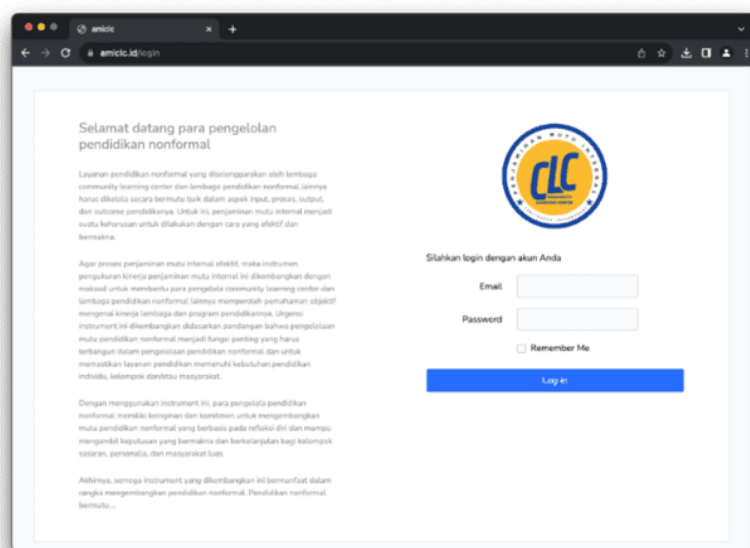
amiclc

amiclc.id/login

Selamat datang para pengelolan pendidikan nonformal

Layanan pendidikan nonformal yang diselenggarakan oleh lembaga community learning center dan lembaga pendidikan nonformal lainnya harus dikelola secara bermutu baik dalam aspek input, proses, output, dan outcome pendidikannya. Untuk ini, penjaminan mutu internal menjadi suatu keharusan untuk dilakukan dengan cara yang efektif dan bermakna.

Agar proses penjaminan mutu internal efektif, maka instrumen pengukuran kinerja penjaminan mutu internal ini dikembangkan dengan maksud untuk membantu para pengelola community learning center dan lembaga pendidikan nonformal lainnya memperoleh pemahaman objektif mengenai kinerja lembaga dan program pendidikannya. Urgensi instrument ini dikembangkan didasarkan pandangan bahwa pengelolaan mutu pendidikan nonformal menjadi fungsi penting yang harus terbangun dalam pengelolaan pendidikan nonformal dan untuk memastikan layanan pendidikan memenuhi kebutuhan pendidikan individu, kelompok dan/atau masyarakat.

Dengan menggunakan instrument ini, para pengelola pendidikan nonformal memiliki keinginan dan komitmen untuk mengembangkan mutu pendidikan nonformal yang berbasis pada refleksi diri dan mampu mengambil keputusan yang bermakna dan berkelanjutan bagi kelompok sasaran, personalia, dan masyarakat luas.

Akhirnya, semoga instrument yang dikembangkan ini bermanfaat dalam rangka mengembangkan pendidikan nonformal. Pendidikan nonformal bermutu....

PENJAMINAN MUTU INTERNAL
CLC
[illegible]

Silahkan login dengan akun Anda

Email

Password

Remember Me

Log in